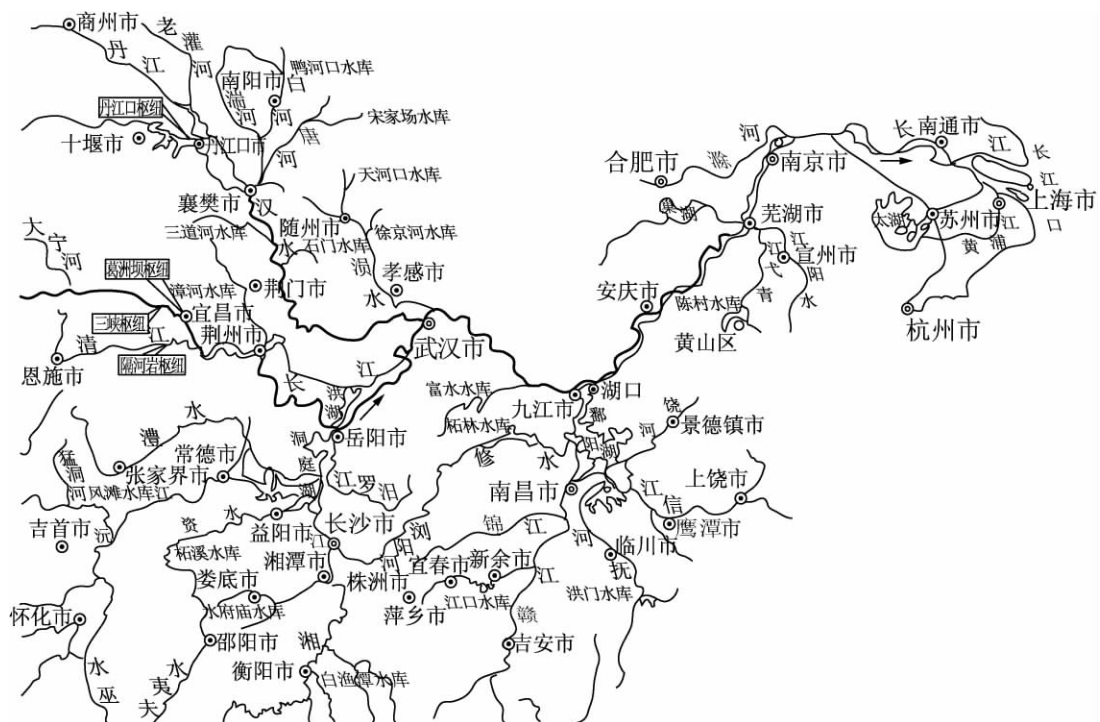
商州市
老
灌
丹
江
河
南阳市
鸭河口水库
白
湍
河
宋家场水库
丹江口枢纽
十堰市
丹江口市
唐
河
天河口水库
襄樊市
汉
随州市
三道河水库
水
石门水库
徐家河水库
涢
大
宁
河
孝感市
葛洲坝枢纽
漳河水库
荆门市
水
宜昌市
三峡枢纽
荆州市
江
清
隔河岩枢纽
恩施市
长
洪
湖
江
武汉市
富水水库
澧
水
常德市
柘林水库
猛
洞
河风滩水库
张家界市
洞
庭
湖
岳阳市
江
罗
汨
吉首市
沅
资
水
益阳市
柘溪水库
长沙市
湘潭市
浏
阳
河
娄底市
株洲市
水府庙水库
萍乡市
怀化市
邵阳市
湘
衡阳市
白沧潭水库
水
巫
水
夷
夫
九江市
湖口
鄱
阳
湖
修
水
南昌市
锦
江
宜春市
新余市
江口水库
赣
江
吉安市
河
抚
临川市
洪门水库
饶
河
景德镇市
江
信
上饶市
鹰潭市
合肥市
河
滁
巢
湖
南京市
芜湖市
江
宣州市
弋
阳
江
青
水
陈村水库
安庆市
黄山区
长
南通市
江
长
江
口
上海市
太湖
苏州市
江
黄
浦
杭州市